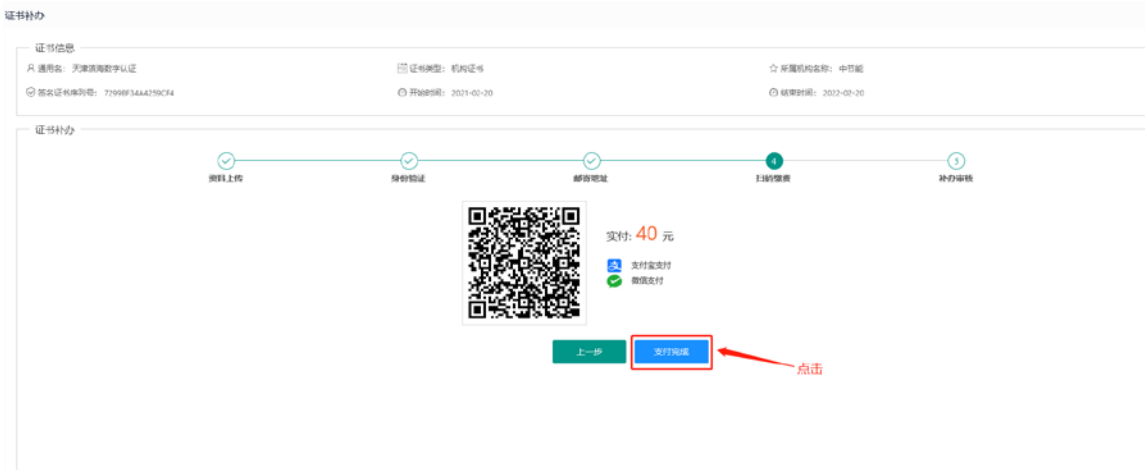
证书补办

证书信息

通用名：天津滨海数字认证

证书类型：机构证书

所属机构名称：中节能

签名证书序列号：72998F34A4259CF4

开始时间：2021-02-20

结束时间：2022-02-20

证书补办

资料上传

身份验证

邮寄地址

4
扫码缴费

5
补办审核

实付：40 元

支付宝支付

微信支付

上一步

支付完成

点击